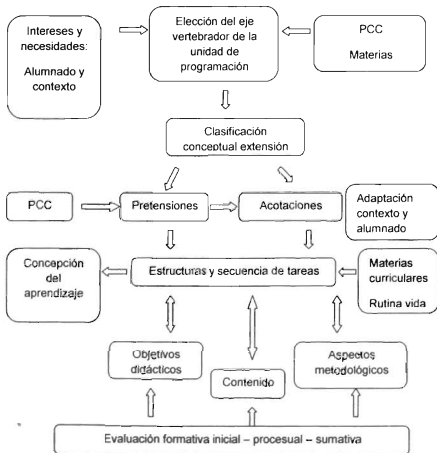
Intereses y necesidades:

Alumnado y contexto

Elección del eje vertebrador de la unidad de programación

PCC

Materias

Clasificación conceptual extensión

PCC

Pretensiones

Acotaciones

Adaptación contexto y alumnado

Concepción del aprendizaje

Estructuras y secuencia de tareas

Materias curriculares

Rutina vida

Objetivos didácticos

Contenido

Aspectos metodológicos

Evaluación formativa inicial – procesual – sumativa